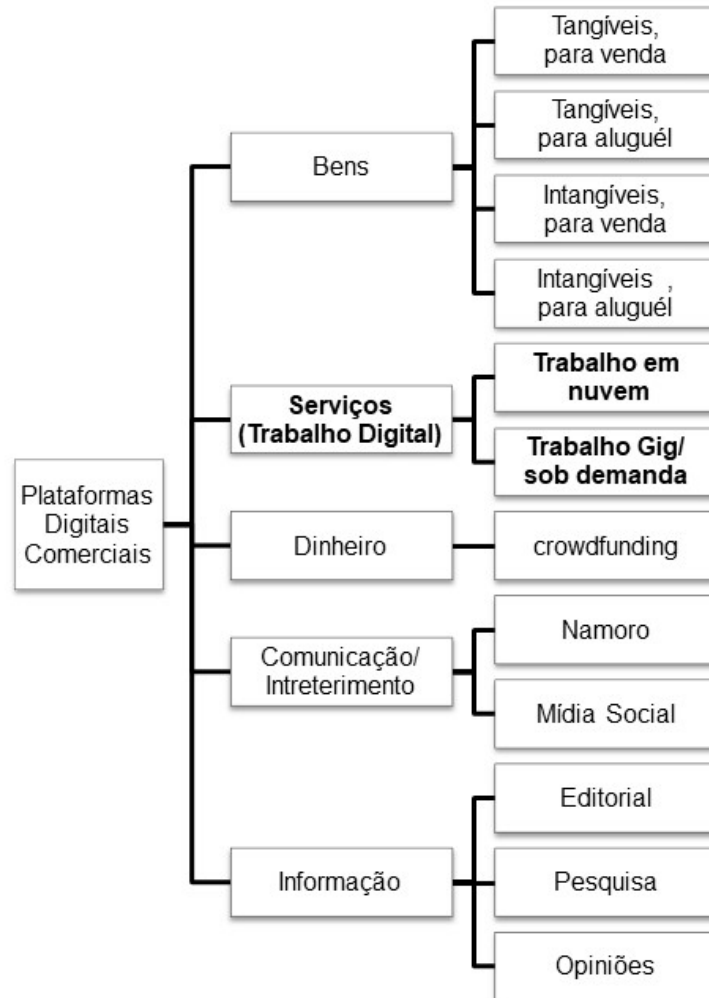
Plataformas Digitais Comerciais

Bens

Tangíveis, para venda

Tangíveis, para aluguél

Intangíveis, para venda

Intangíveis , para aluguél

**Serviços (Trabalho Digital)**

**Trabalho em nuvem**

**Trabalho Gig/ sob demanda**

Dinheiro

crowdfunding

Comunicação/ Intreterimento

Namoro

Mídia Social

Informação

Editorial

Pesquisa

Opiniões